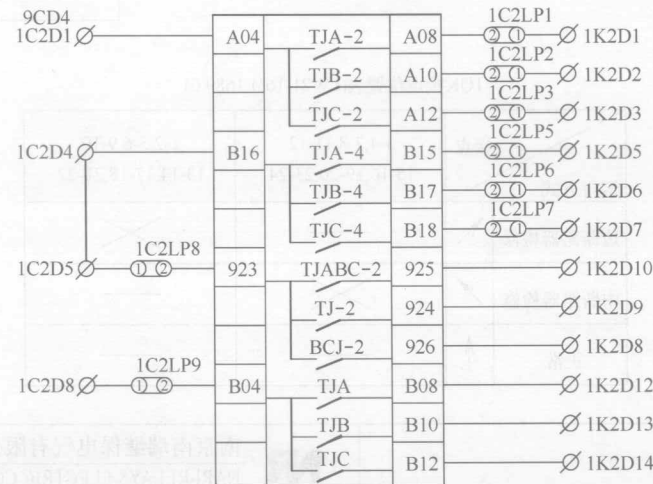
9CD4
1C2D1
A04
TJA-2
A08
1C2LP1
1K2D1
TJB-2
A10
1C2LP2
1K2D2
TJC-2
A12
1C2LP3
1K2D3
1C2D4
B16
TJA-4
B15
1C2LP5
1K2D5
TJB-4
B17
1C2LP6
1K2D6
TJC-4
B18
1C2LP7
1K2D7
1C2LP8
1C2D5
923
TJABC-2
925
1K2D10
TJ-2
924
1K2D9
BCJ-2
926
1K2D8
1C2LP9
1C2D8
B04
TJA
B08
1K2D12
TJB
B10
1K2D13
TJC
B12
1K2D14